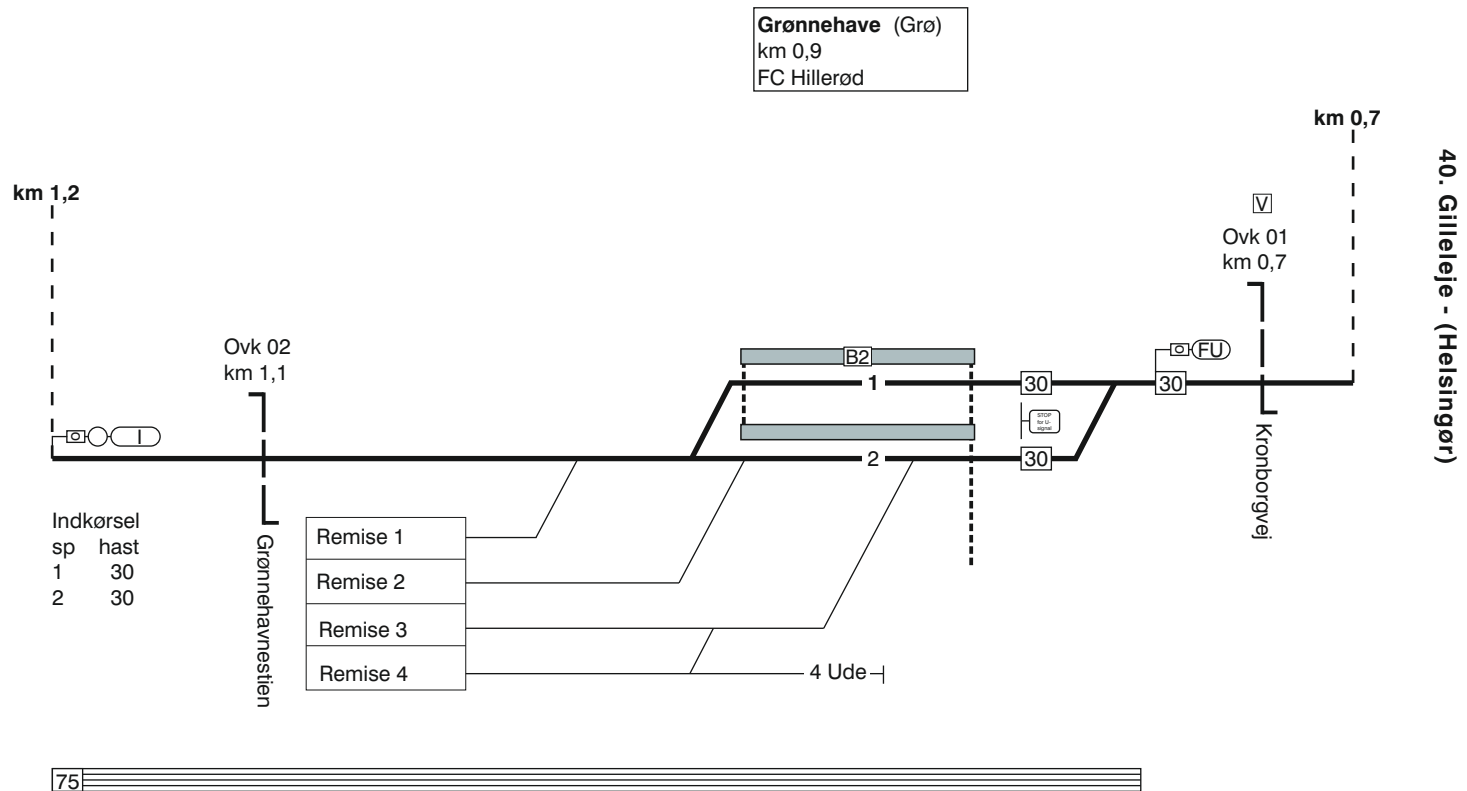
**Grønnehave** (Grø)
km 0,9
FC Hillerød

km 0,7

40. Gilleleje - (Helsingør)

km 1,2

V
Ovk 01
km 0,7

Ovk 02
km 1,1

B2

FU

1

30

30

I

STOP for U-signal

2

30

Kronborgvej

Indkørsel
sp hast
1 30
2 30

Grønnehavnestien

Remise 1
Remise 2
Remise 3
Remise 4

4 Ude

75